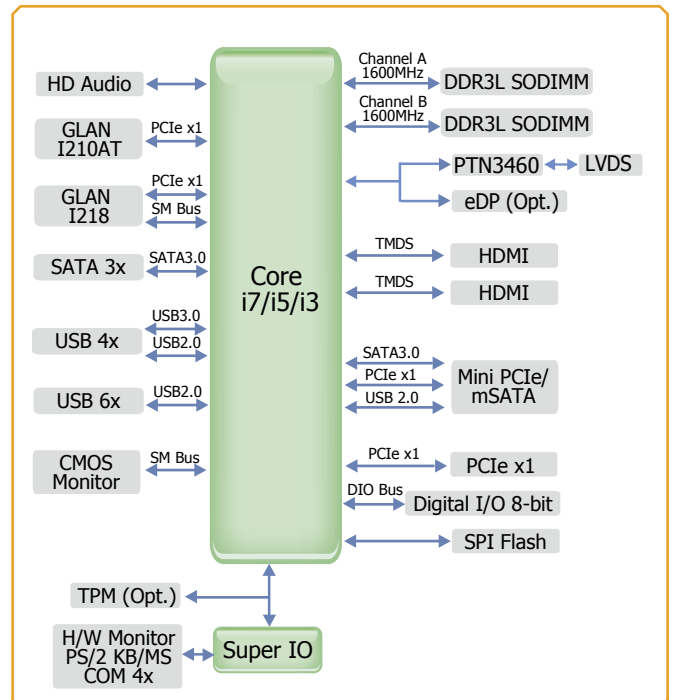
HD Audio

GLAN I210AT

PCIe x1

GLAN I218

PCIe x1

SM Bus

SATA 3x

SATA3.0

USB 4x

USB3.0

USB2.0

USB 6x

USB2.0

CMOS Monitor

SM Bus

Core i7/i5/i3

Channel A 1600MHz

DDR3L SODIMM

Channel B 1600MHz

DDR3L SODIMM

PTN3460

LVDS

eDP (Opt.)

TMDS

HDMI

TMDS

HDMI

SATA3.0

PCIe x1

USB 2.0

Mini PCIe/ mSATA

PCIe x1

PCIe x1

DIO Bus

Digital I/O 8-bit

SPI Flash

TPM (Opt.)

H/W Monitor PS/2 KB/MS COM 4x

Super IO